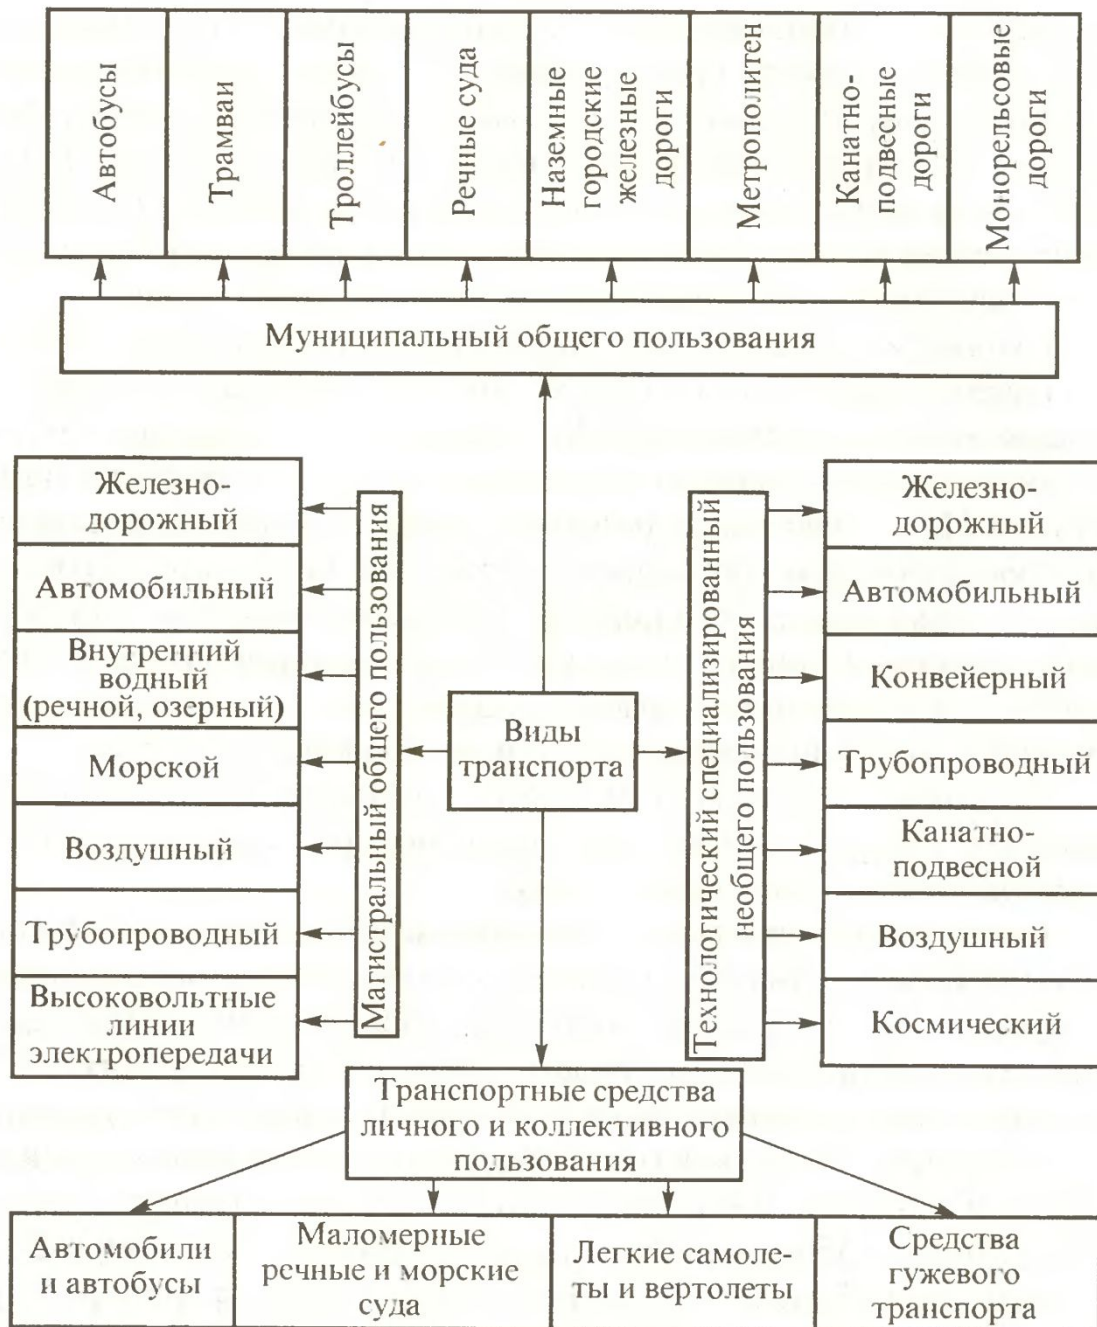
Автобусы
Трамваи
Троллейбусы
Речные суда
Наземные городские железные дороги
Метрополитен
Канатно-подвесные дороги
Монорельсовые дороги

Муниципальный общего пользования

Железнодорожный
Автомобильный
Внутренний водный (речной, озерный)
Морской
Воздушный
Трубопроводный
Высоковольтные линии электропередачи

Магистральный общего пользования

Виды транспорта

Технологический специализированный необщего пользования

Железнодорожный
Автомобильный
Конвейерный
Трубопроводный
Канатно-подвесной
Воздушный
Космический

Транспортные средства личного и коллективного пользования

Автомобили и автобусы
Маломерные речные и морские суда
Легкие самолеты и вертолеты
Средства гужевого транспорта